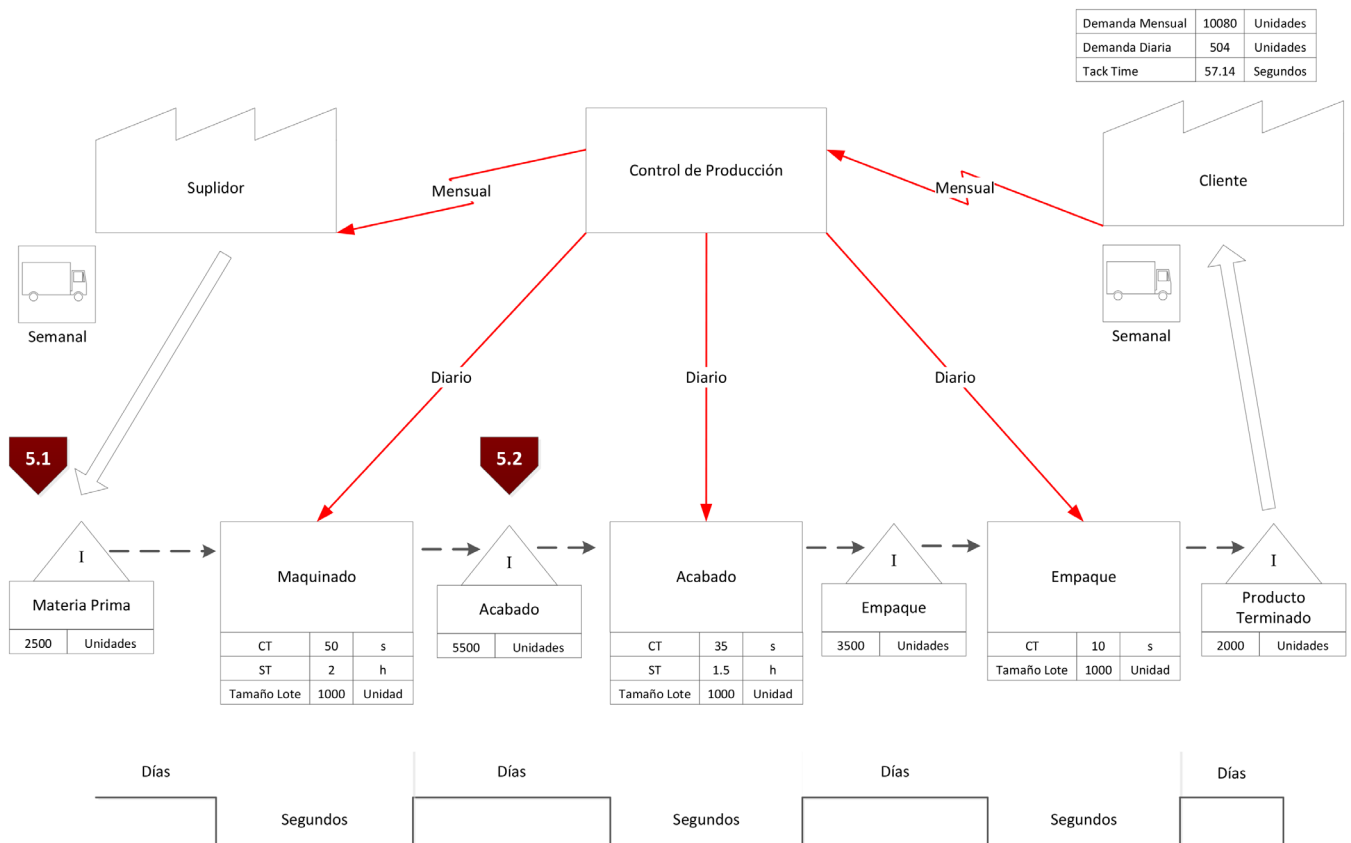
| Demanda Mensual | 10080 | Unidades |
|---|---|---|
| Demanda Diaria | 504 | Unidades |
| Tack Time | 57.14 | Segundos |

Suplidor

Mensual

Control de Producción

Mensual

Cliente

Semanal

Semanal

Diario

Diario

Diario

5.1

5.2

I

Materia Prima

| 2500 | Unidades |
|---|---|

Maquinado

| CT | 50 | s |
|---|---|---|
| ST | 2 | h |
| Tamaño Lote | 1000 | Unidad |

I

Acabado

| 5500 | Unidades |
|---|---|

Acabado

| CT | 35 | s |
|---|---|---|
| ST | 1.5 | h |
| Tamaño Lote | 1000 | Unidad |

I

Empaque

| 3500 | Unidades |
|---|---|

Empaque

| CT | 10 | s |
|---|---|---|
| Tamaño Lote | 1000 | Unidad |

I

Producto Terminado

| 2000 | Unidades |
|---|---|

Días

Segundos

Días

Segundos

Días

Segundos

Días